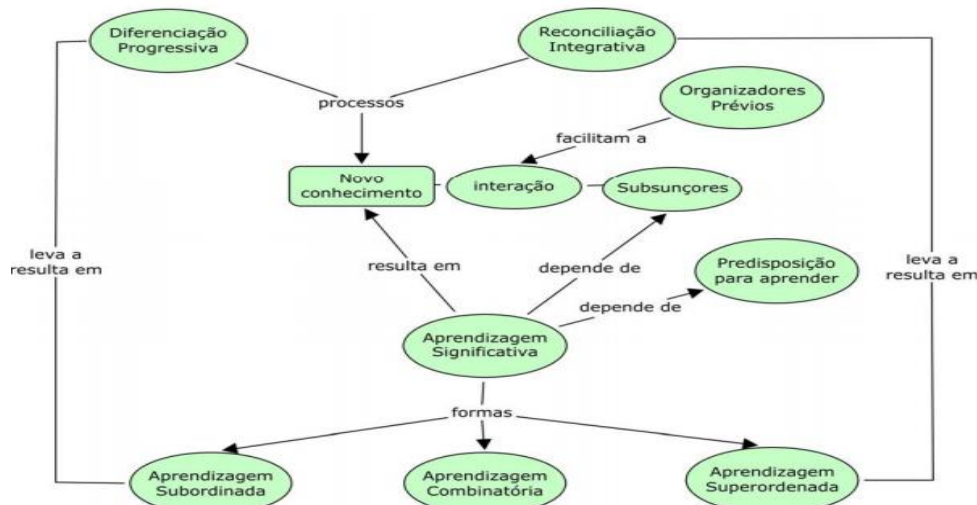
Diferenciação Progressiva

Reconciliação Integrativa

processos

Organizadores Prévios

facilitam a

Novo conhecimento

interação

Subsunçores

leva a resulta em

leva a resulta em

resulta em

depende de

Predisposição para aprender

depende de

Aprendizagem Significativa

formas

Aprendizagem Subordinada

Aprendizagem Combinatória

Aprendizagem Superordenada